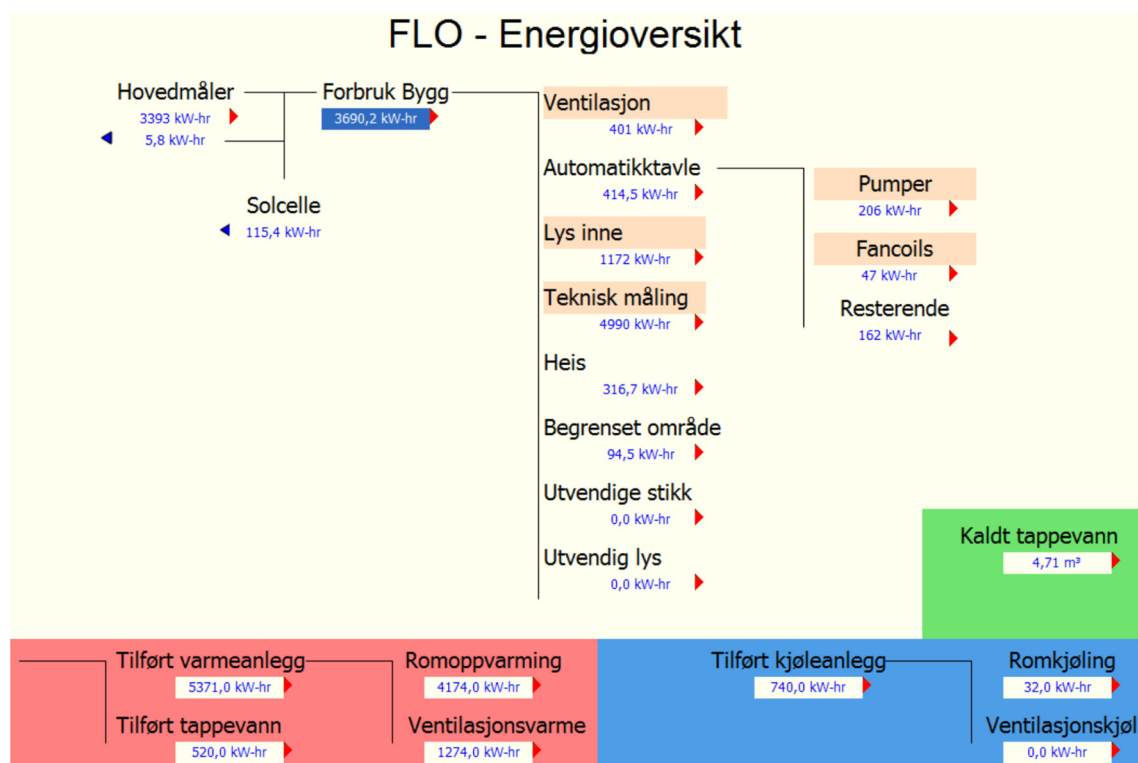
FLO - Energioversikt

Hovedmåler
3393 kW-hr
5,8 kW-hr

Forbruk Bygg
3690,2 kW-hr

Solcelle
115,4 kW-hr

Ventilasjon
401 kW-hr

Automatikktavle
414,5 kW-hr

Lys inne
1172 kW-hr

Teknisk måling
4990 kW-hr

Heis
316,7 kW-hr

Begrenset område
94,5 kW-hr

Utvendige stikk
0,0 kW-hr

Utvendig lys
0,0 kW-hr

Pumper
206 kW-hr

Fancoils
47 kW-hr

Resterende
162 kW-hr

Kaldt tappevann
4,71 m³

Tilført varmeanlegg
5371,0 kW-hr

Tilført tappevann
520,0 kW-hr

Romoppvarming
4174,0 kW-hr

Ventilasjonsvarme
1274,0 kW-hr

Tilført kjøleanlegg
740,0 kW-hr

Romkjøling
32,0 kW-hr

Ventilasjonskjøl
0,0 kW-hr